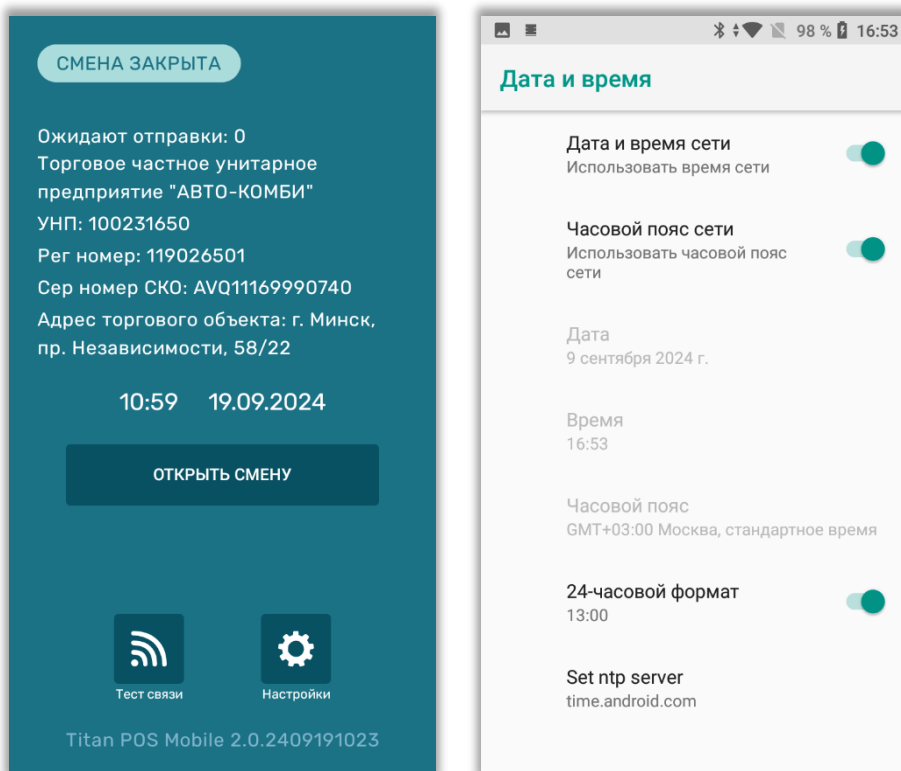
СМЕНА ЗАКРЫТА

Ожидают отправки: 0
Торговое частное унитарное предприятие "АВТО-КОМБИ"
УНП: 100231650
Рег номер: 119026501
Сер номер СКО: AVQ11169990740
Адрес торгового объекта: г. Минск, пр. Независимости, 58/22

10:59 19.09.2024

ОТКРЫТЬ СМЕНУ

Тест связи

Настройки

Titan POS Mobile 2.0.2409191023

98 % 16:53

Дата и время

Дата и время сети
Использовать время сети

Часовой пояс сети
Использовать часовой пояс сети

Дата
9 сентября 2024 г.

Время
16:53

Часовой пояс
GMT+03:00 Москва, стандартное время

24-часовой формат
13:00

Set ntp server
time.android.com